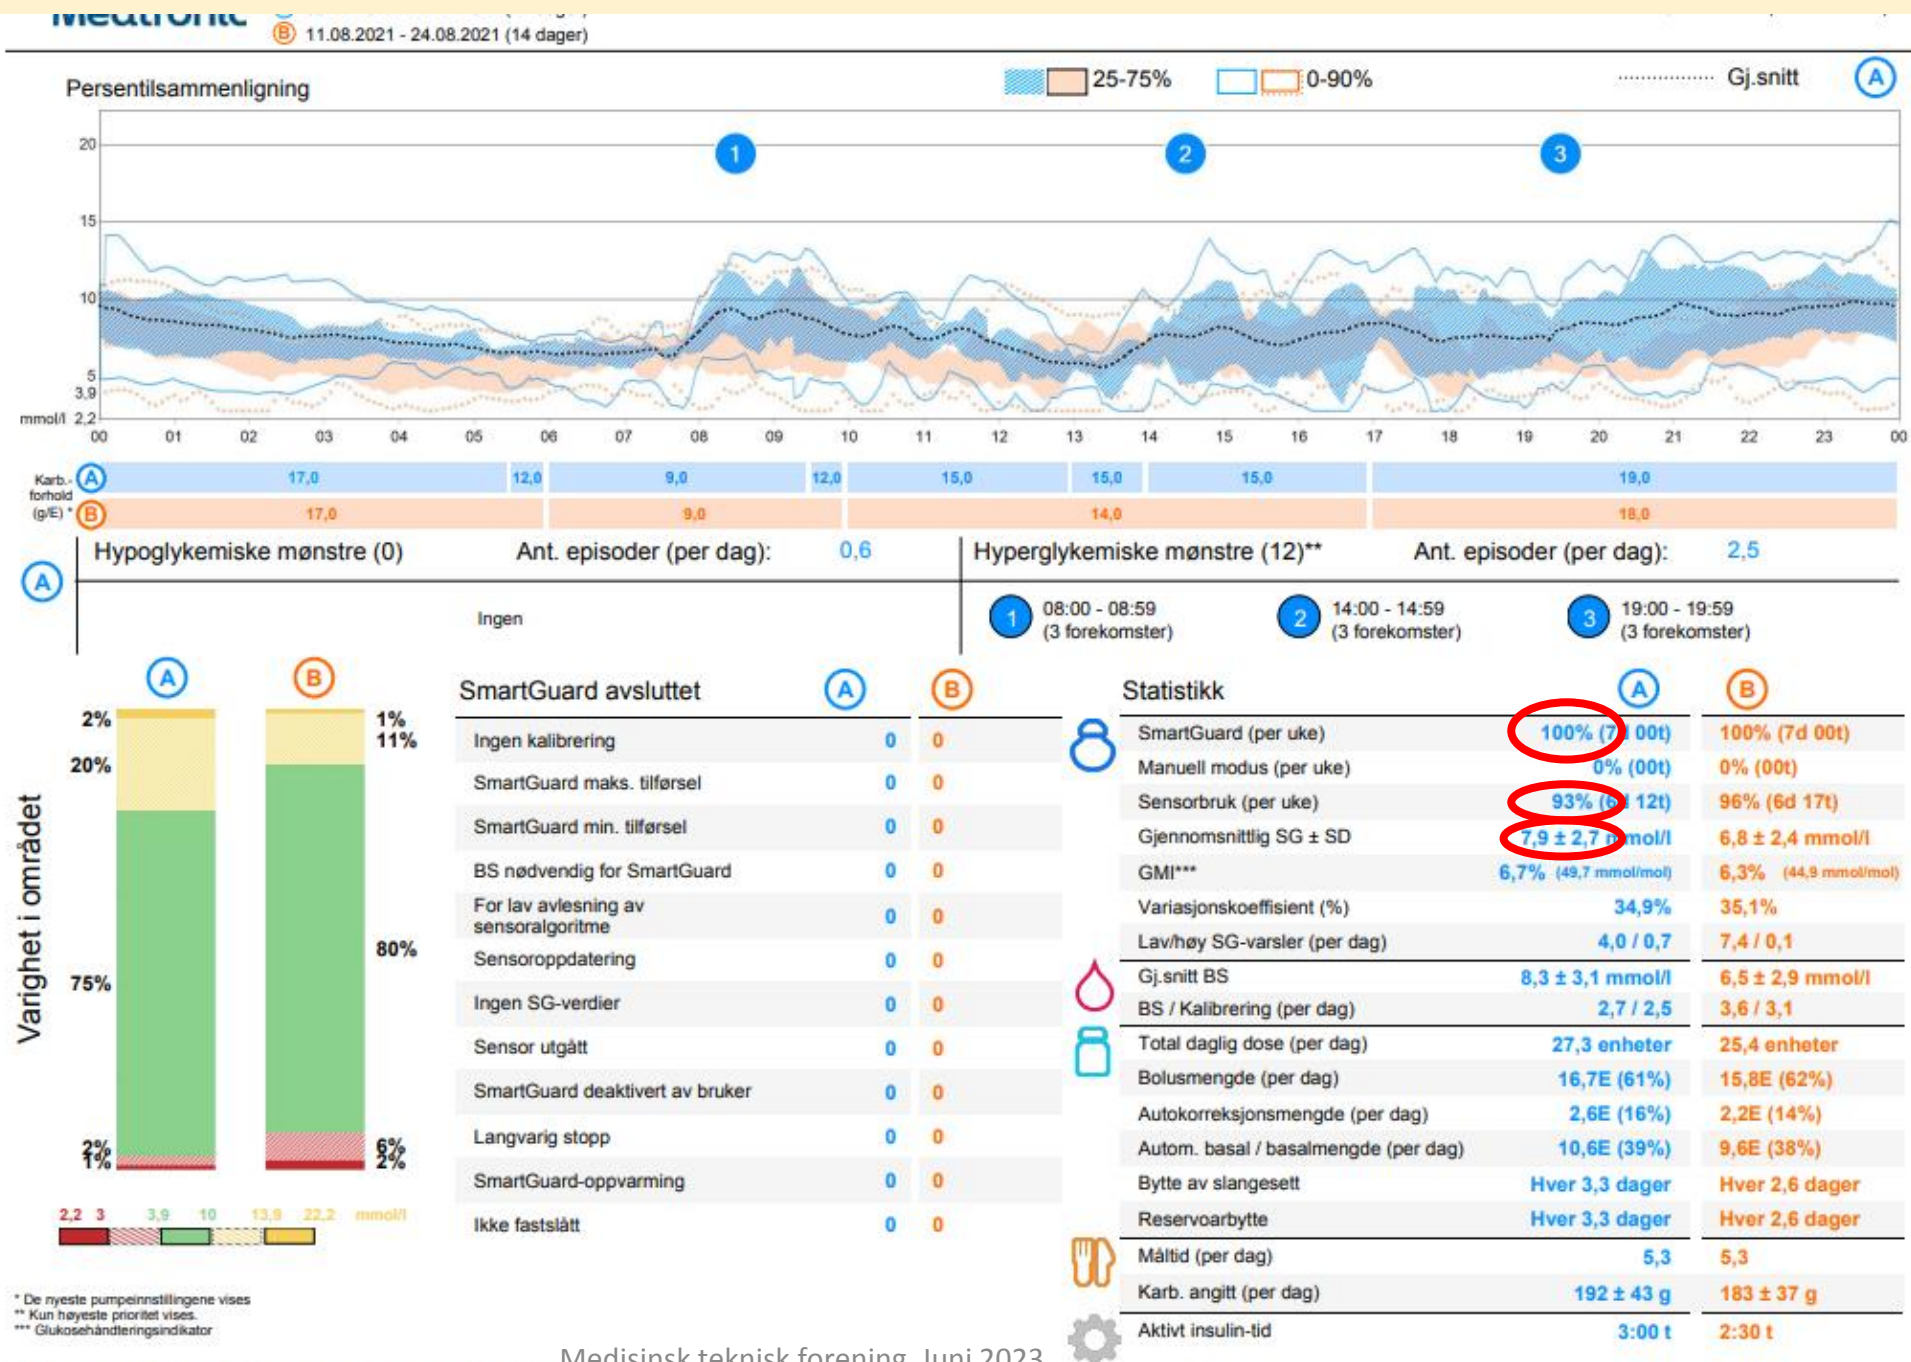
Medtronic
B 11.08.2021 - 24.08.2021 (14 dager)

Persentilsammenligning
25-75% 0-90% Gj.snitt A

20
15
10
5
3,9
mmol/l 2,2
1 2 3
00 01 02 03 04 05 06 07 08 09 10 11 12 13 14 15 16 17 18 19 20 21 22 23 00

Karb.-forhold (g/E) * A 17,0 12,0 9,0 12,0 15,0 15,0 15,0 19,0
B 17,0 9,0 14,0 18,0

A Hypoglykemiske mønstre (0) Ant. episoder (per dag): 0,6 Hyperglykemiske mønstre (12)** Ant. episoder (per dag): 2,5
Ingen
1 08:00 - 08:59 (3 forekomster)
2 14:00 - 14:59 (3 forekomster)
3 19:00 - 19:59 (3 forekomster)

Varighet i området
A B
2% 20% 75% 2% 1%
1% 11% 80% 6% 2%
2,2 3 3,9 10 13,9 22,2 mmol/l

SmartGuard avsluttet A B
| | A | B |
|---|---|---|
| Ingen kalibrering | 0 | 0 |
| SmartGuard maks. tilførsel | 0 | 0 |
| SmartGuard min. tilførsel | 0 | 0 |
| BS nødvendig for SmartGuard | 0 | 0 |
| For lav avlesning av sensoralgoritme | 0 | 0 |
| Sensoroppdatering | 0 | 0 |
| Ingen SG-verdier | 0 | 0 |
| Sensor utgått | 0 | 0 |
| SmartGuard deaktivert av bruker | 0 | 0 |
| Langvarig stopp | 0 | 0 |
| SmartGuard-oppvarming | 0 | 0 |
| Ikke fastslått | 0 | 0 |

Statistikk A B
| | A | B |
|---|---|---|
| SmartGuard (per uke) | 100% (7d 00t) | 100% (7d 00t) |
| Manuell modus (per uke) | 0% (00t) | 0% (00t) |
| Sensorbruk (per uke) | 93% (6d 12t) | 96% (6d 17t) |
| Gjennomsnittlig SG ± SD | 7,9 ± 2,7 mmol/l | 6,8 ± 2,4 mmol/l |
| GMI*** | 6,7% (49,7 mmol/mol) | 6,3% (44,9 mmol/mol) |
| Variasjonskoeffisient (%) | 34,9% | 35,1% |
| Lav/høy SG-varsler (per dag) | 4,0 / 0,7 | 7,4 / 0,1 |
| Gj.snitt BS | 8,3 ± 3,1 mmol/l | 6,5 ± 2,9 mmol/l |
| BS / Kalibrering (per dag) | 2,7 / 2,5 | 3,6 / 3,1 |
| Total daglig dose (per dag) | 27,3 enheter | 25,4 enheter |
| Bolusmengde (per dag) | 16,7E (61%) | 15,8E (62%) |
| Autokorreksjonsmengde (per dag) | 2,6E (16%) | 2,2E (14%) |
| Autom. basal / basalmengde (per dag) | 10,6E (39%) | 9,6E (38%) |
| Bytte av slangesett | Hver 3,3 dager | Hver 2,6 dager |
| Reservoarbytte | Hver 3,3 dager | Hver 2,6 dager |
| Måltid (per dag) | 5,3 | 5,3 |
| Karb. angitt (per dag) | 192 ± 43 g | 183 ± 37 g |
| Aktivt insulin-tid | 3:00 t | 2:30 t |

* De nyeste pumpeinnstillingene vises
** Kun høyeste prioritet vises.
*** Glukosehåndteringsindikator

Medisinsk teknisk forening, Juni 2023